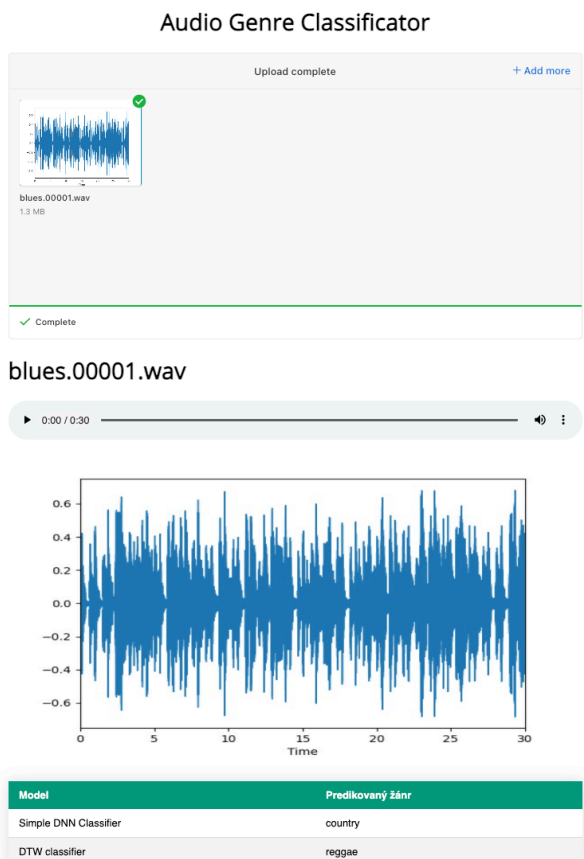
Audio Genre Classificator

Upload complete

+ Add more

blues.00001.wav
1.3 MB

Complete

blues.00001.wav

0:00 / 0:30

0.6
0.4
0.2
0.0
−0.2
−0.4
−0.6
0 5 10 15 20 25 30
Time

| Model | Predikovaný žánr |
|---|---|
| Simple DNN Classifier | country |
| DTW classifier | reggae |